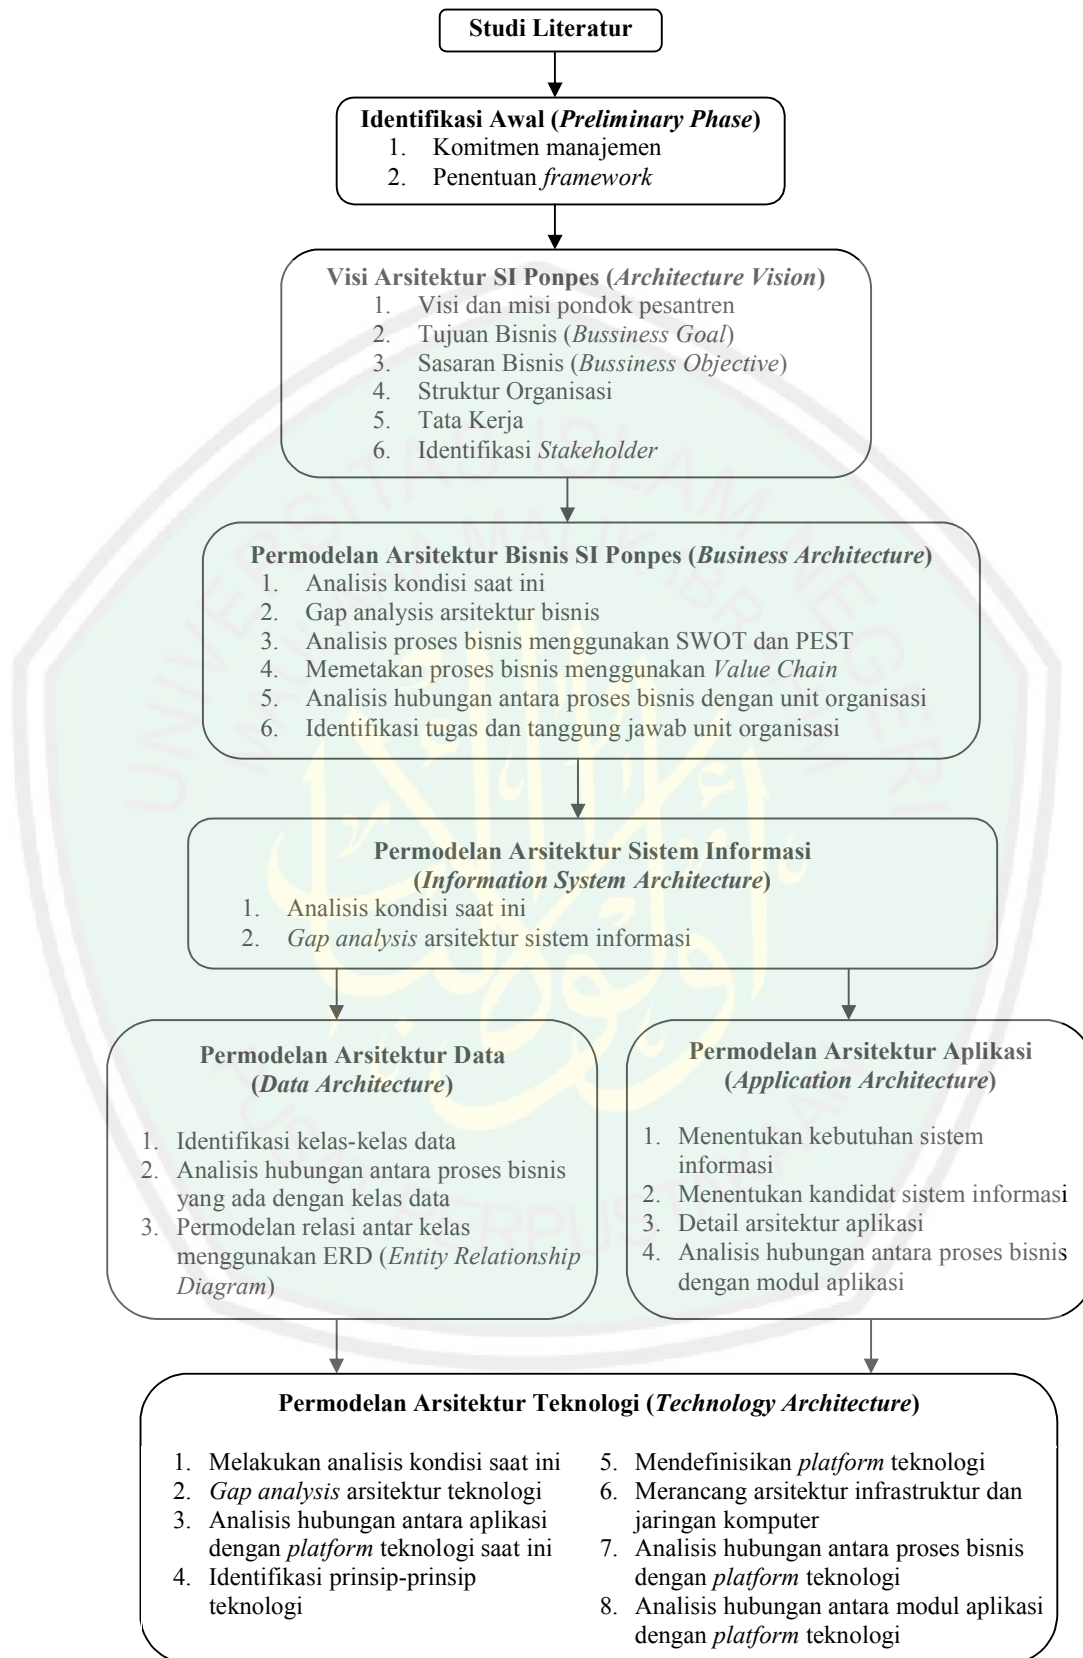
Studi Literatur

Identifikasi Awal (*Preliminary Phase*)
1. Komitmen manajemen
2. Penentuan *framework*

Visi Arsitektur SI Ponpes (*Architecture Vision*)
1. Visi dan misi pondok pesantren
2. Tujuan Bisnis (*Bussiness Goal*)
3. Sasaran Bisnis (*Bussiness Objective*)
4. Struktur Organisasi
5. Tata Kerja
6. Identifikasi *Stakeholder*

Permodelan Arsitektur Bisnis SI Ponpes (*Business Architecture*)
1. Analisis kondisi saat ini
2. Gap analysis arsitektur bisnis
3. Analisis proses bisnis menggunakan SWOT dan PEST
4. Memetakan proses bisnis menggunakan *Value Chain*
5. Analisis hubungan antara proses bisnis dengan unit organisasi
6. Identifikasi tugas dan tanggung jawab unit organisasi

Permodelan Arsitektur Sistem Informasi (*Information System Architecture*)
1. Analisis kondisi saat ini
2. *Gap analysis* arsitektur sistem informasi

Permodelan Arsitektur Data (*Data Architecture*)
1. Identifikasi kelas-kelas data
2. Analisis hubungan antara proses bisnis yang ada dengan kelas data
3. Permodelan relasi antar kelas menggunakan ERD (*Entity Relationship Diagram*)

Permodelan Arsitektur Aplikasi (*Application Architecture*)
1. Menentukan kebutuhan sistem informasi
2. Menentukan kandidat sistem informasi
3. Detail arsitektur aplikasi
4. Analisis hubungan antara proses bisnis dengan modul aplikasi

Permodelan Arsitektur Teknologi (*Technology Architecture*)
1. Melakukan analisis kondisi saat ini
2. *Gap analysis* arsitektur teknologi
3. Analisis hubungan antara aplikasi dengan *platform* teknologi saat ini
4. Identifikasi prinsip-prinsip teknologi
5. Mendefinisikan *platform* teknologi
6. Merancang arsitektur infrastruktur dan jaringan komputer
7. Analisis hubungan antara proses bisnis dengan *platform* teknologi
8. Analisis hubungan antara modul aplikasi dengan *platform* teknologi